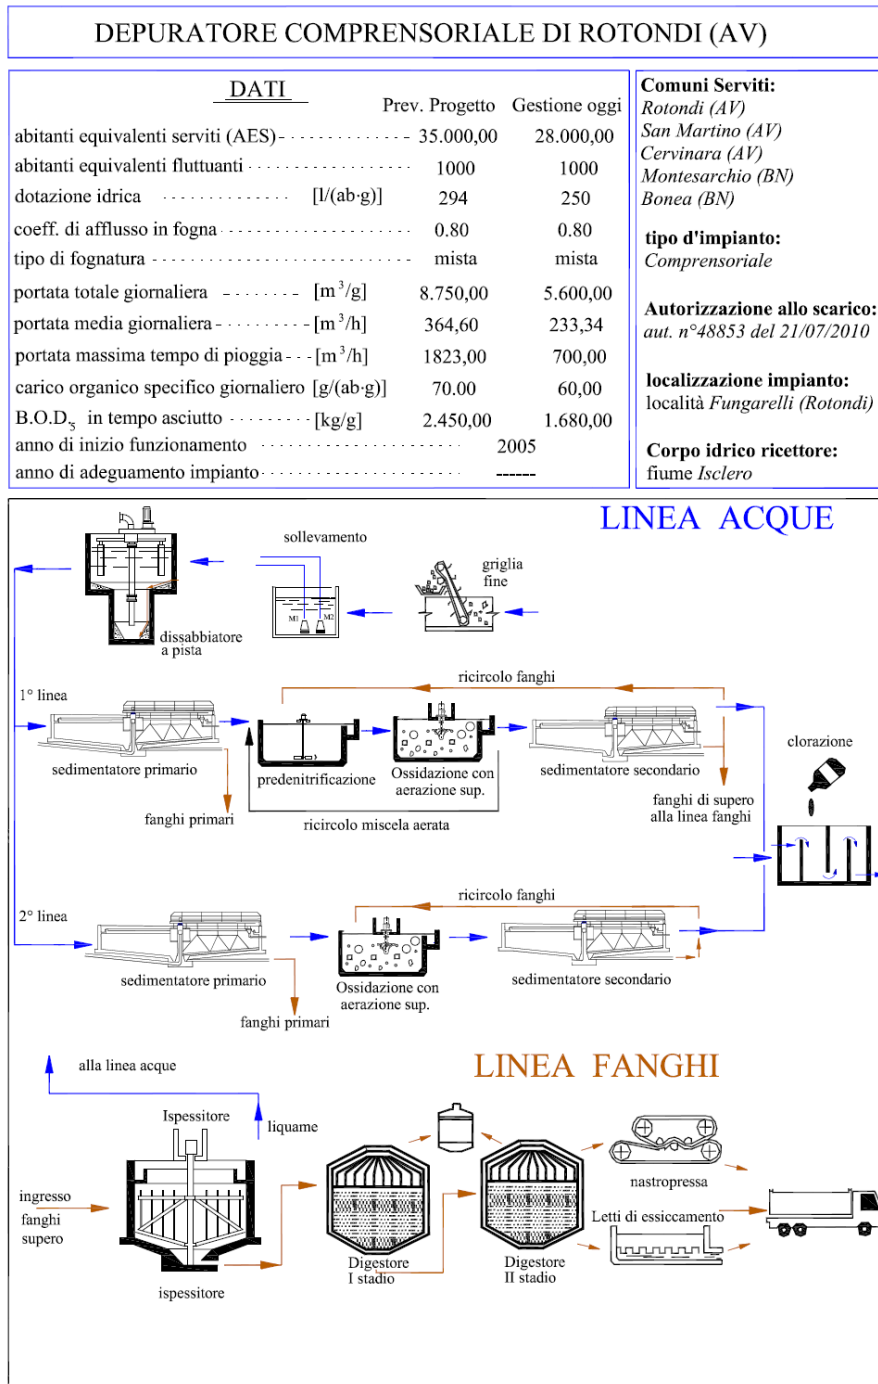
DEPURATORE COMPRENSORIALE DI ROTONDI (AV)

DATI

| | | Prev. Progetto | Gestione oggi |
|---|---|---|---|
| abitanti equivalenti serviti (AES) | | 35.000,00 | 28.000,00 |
| abitanti equivalenti fluttuanti | | 1000 | 1000 |
| dotazione idrica | [l/(ab·g)] | 294 | 250 |
| coeff. di afflusso in fogna | | 0.80 | 0.80 |
| tipo di fognatura | | mista | mista |
| portata totale giornaliera | [$m^3$/g] | 8.750,00 | 5.600,00 |
| portata media giornaliera | [$m^3$/h] | 364,60 | 233,34 |
| portata massima tempo di pioggia | [$m^3$/h] | 1823,00 | 700,00 |
| carico organico specifico giornaliero | [g/(ab·g)] | 70.00 | 60,00 |
| B.O.$D_5$ in tempo asciutto | [kg/g] | 2.450,00 | 1.680,00 |
| anno di inizio funzionamento | | 2005 | |
| anno di adeguamento impianto | | ------ | |

Comuni Serviti:
Rotondi (AV)
San Martino (AV)
Cervinara (AV)
Montesarchio (BN)
Bonea (BN)

tipo d'impianto:
Comprensoriale

Autorizzazione allo scarico:
aut. n°48853 del 21/07/2010

localizzazione impianto:
località Fungarelli (Rotondi)

Corpo idrico ricettore:
fiume Isclero

LINEA ACQUE

sollevamento
M1 M2
griglia fine
dissabbiatore a pista
1° linea
ricircolo fanghi
sedimentatore primario
predenitrificazione
Ossidazione con aerazione sup.
sedimentatore secondario
clorazione
fanghi primari
ricircolo miscela aerata
fanghi di supero alla linea fanghi
2° linea
ricircolo fanghi
sedimentatore primario
Ossidazione con aerazione sup.
sedimentatore secondario
fanghi primari

LINEA FANGHI

alla linea acque
Ispessitore
liquame
ingresso fanghi supero
ispessitore
Digestore I stadio
Digestore II stadio
nastropressa
Letti di essiccamento